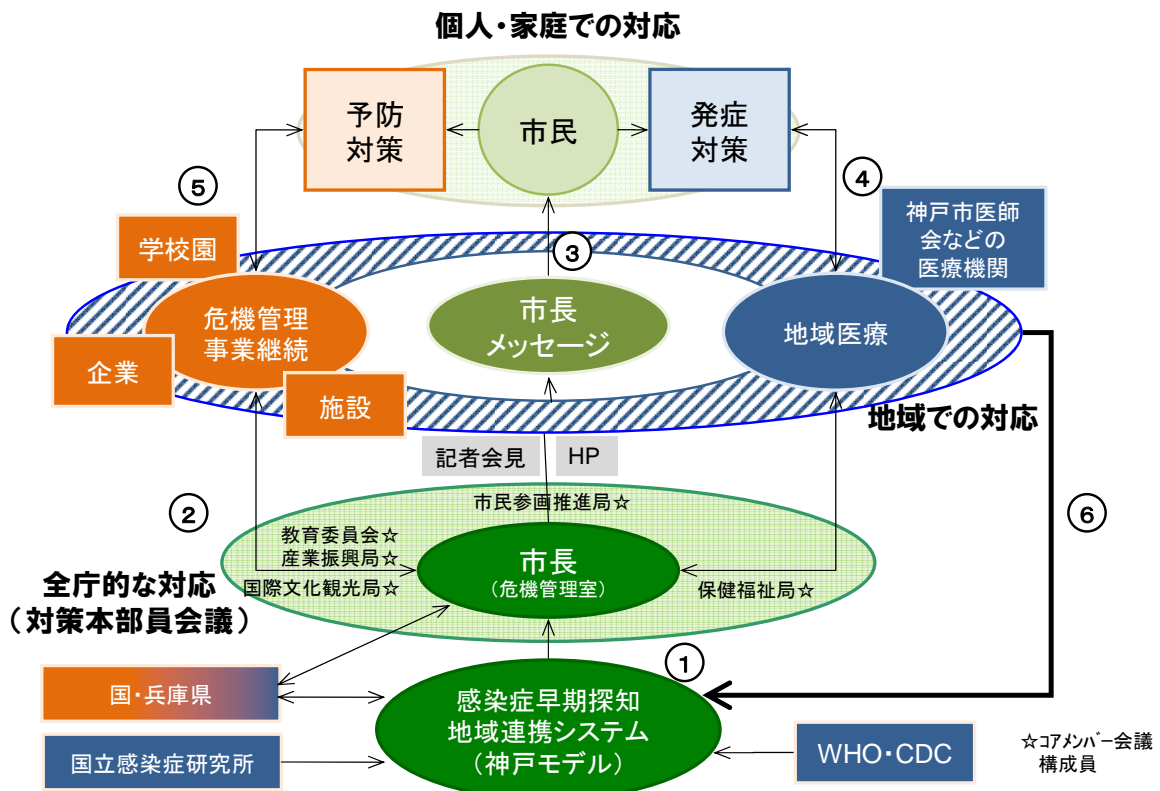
個人・家庭での対応

予防対策

市民

発症対策

⑤

④

神戸市医師会などの医療機関

学校園

③

危機管理事業継続

市長メッセージ

地域医療

企業

施設

地域での対応

記者会見

HP

②

市民参画推進局☆

⑥

教育委員会☆
産業振興局☆
国際文化観光局☆

市長
（危機管理室）

保健福祉局☆

全庁的な対応
（対策本部員会議）

①

国・兵庫県

感染症早期探知
地域連携システム
（神戸モデル）

国立感染症研究所

WHO・CDC

☆コアメンバー会議構成員